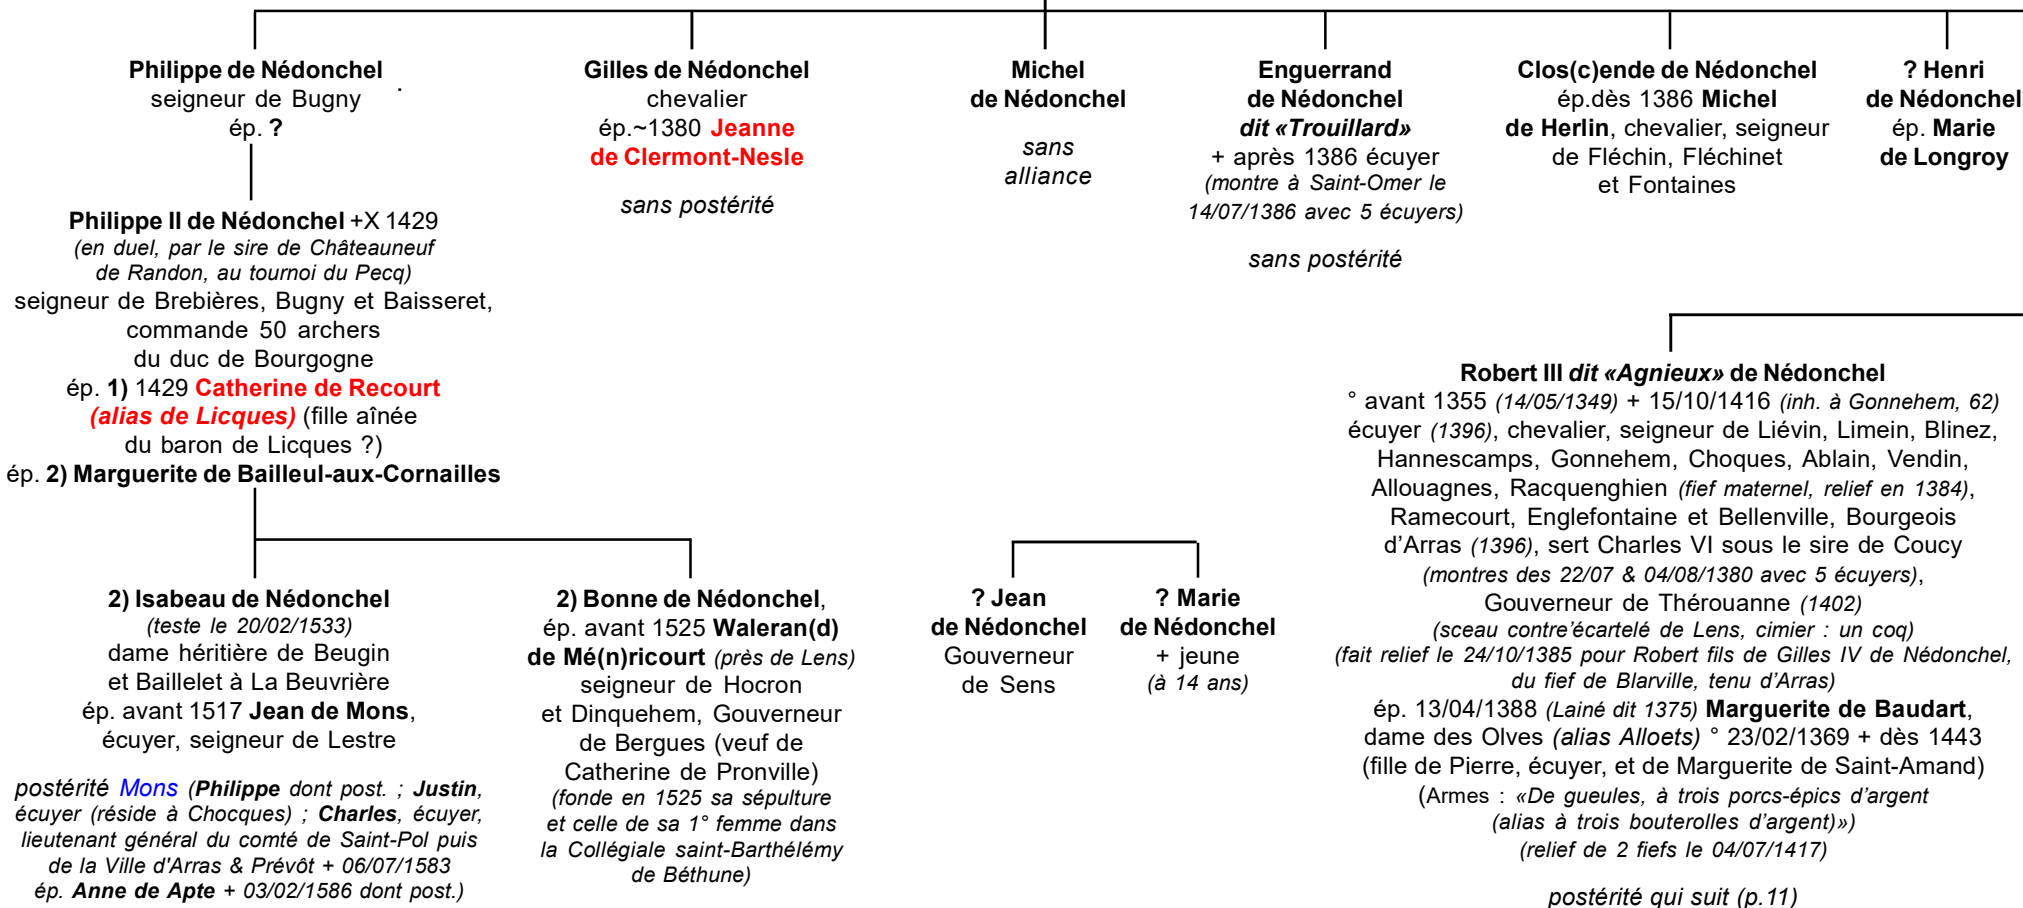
Philippe de Nédonchel
seigneur de Bugny
ép. ?

Philippe II de Nédonchel +X 1429
(en duel, par le sire de Châteauneuf de Randon, au tournoi du Pecq)
seigneur de Brebières, Bugny et Baisseret, commande 50 archers du duc de Bourgogne
ép. 1) 1429 Catherine de Recourt (alias de Licques) (fille aînée du baron de Licques ?)
ép. 2) Marguerite de Bailleul-aux-Cornailles

2) Isabeau de Nédonchel
(teste le 20/02/1533)
dame héritière de Beugin et Baillelet à La Beuvrière
ép. avant 1517 Jean de Mons, écuyer, seigneur de Lestre

postérité Mons (Philippe dont post. ; Justin, écuyer (réside à Chocques) ; Charles, écuyer, lieutenant général du comté de Saint-Pol puis de la Ville d'Arras & Prévôt + 06/07/1583 ép. Anne de Apte + 03/02/1586 dont post.)

Gilles de Nédonchel
chevalier
ép.~1380 Jeanne de Clermont-Nesle

sans postérité

2) Bonne de Nédonchel,
ép. avant 1525 Waleran(d) de Mé(n)ricourt (près de Lens)
seigneur de Hocron et Dinquehem, Gouverneur de Bergues (veuf de Catherine de Pronville)
(fonde en 1525 sa sépulture et celle de sa 1° femme dans la Collégiale saint-Barthélémy de Béthune)

Michel
de Nédonchel

sans alliance

? Jean
de Nédonchel
Gouverneur
de Sens

? Marie
de Nédonchel
+ jeune
(à 14 ans)

Enguerrand
de Nédonchel
dit «Trouillard»
+ après 1386 écuyer
(montre à Saint-Omer le 14/07/1386 avec 5 écuyers)

sans postérité

Clos(c)ende de Nédonchel
ép.dès 1386 Michel de Herlin, chevalier, seigneur de Fléchin, Fléchinet et Fontaines

? Henri
de Nédonchel
ép. Marie
de Longroy

Robert III dit «Agnieux» de Nédonchel
° avant 1355 (14/05/1349) + 15/10/1416 (inh. à Gonnehem, 62)
écuyer (1396), chevalier, seigneur de Liévin, Limein, Blinez, Hannescamps, Gonnehem, Choques, Ablain, Vendin, Allouagnes, Racquenghien (fief maternel, relief en 1384), Ramecourt, Englefontaine et Bellenville, Bourgeois d'Arras (1396), sert Charles VI sous le sire de Coucy
(montres des 22/07 & 04/08/1380 avec 5 écuyers),
Gouverneur de Thérouanne (1402)
(sceau contre'écartelé de Lens, cimier : un coq)
(fait relief le 24/10/1385 pour Robert fils de Gilles IV de Nédonchel, du fief de Blarville, tenu d'Arras)
ép. 13/04/1388 (Lainé dit 1375) Marguerite de Baudart, dame des Olves (alias Alloets) ° 23/02/1369 + dès 1443
(fille de Pierre, écuyer, et de Marguerite de Saint-Amand)
(Armes : «De gueules, à trois porcs-épics d'argent (alias à trois bouterolles d'argent)»)
(relief de 2 fiefs le 04/07/1417)

postérité qui suit (p.11)